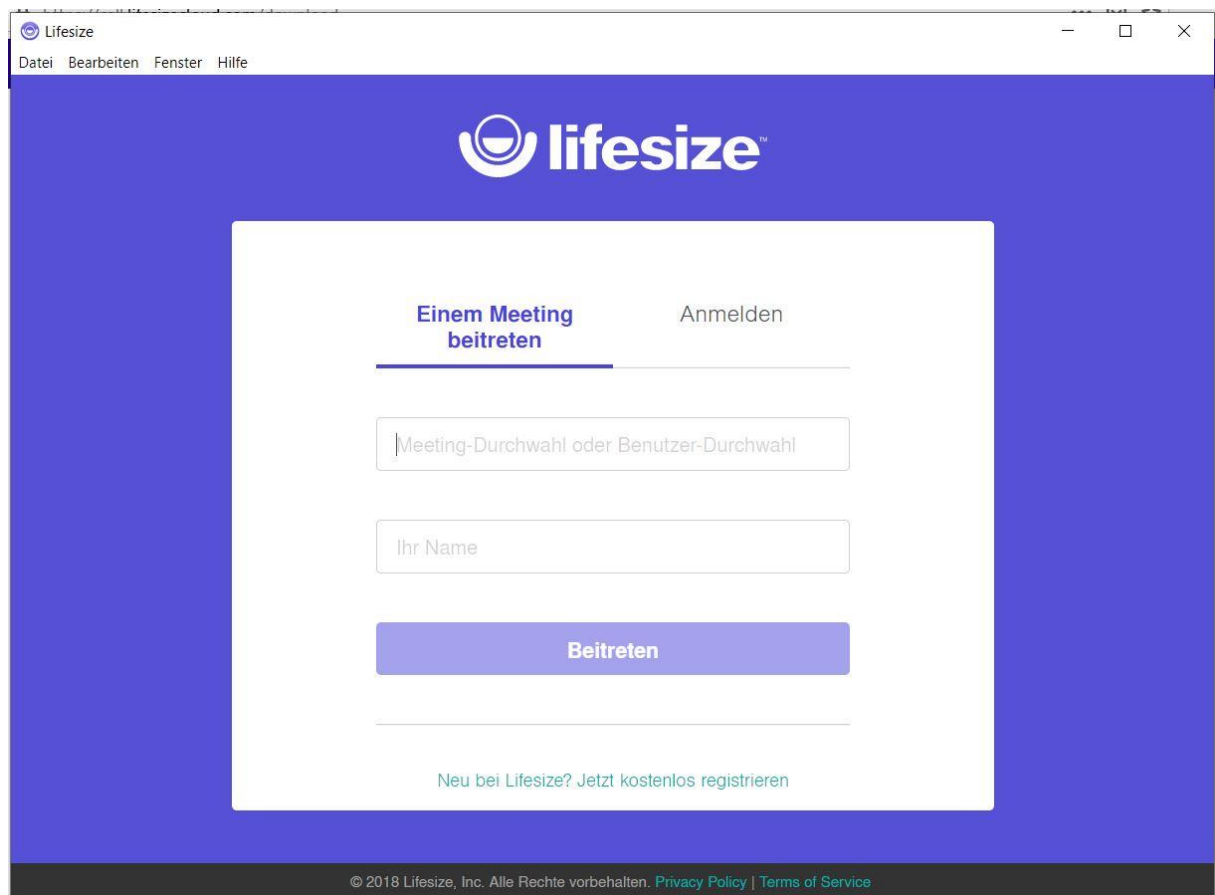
Lifesize
Datei Bearbeiten Fenster Hilfe

lifesize

Einem Meeting beitreten
Anmelden

Meeting-Durchwahl oder Benutzer-Durchwahl

Ihr Name

Beitreten

Neu bei Lifesize? Jetzt kostenlos registrieren

© 2018 Lifesize, Inc. Alle Rechte vorbehalten. Privacy Policy | Terms of Service